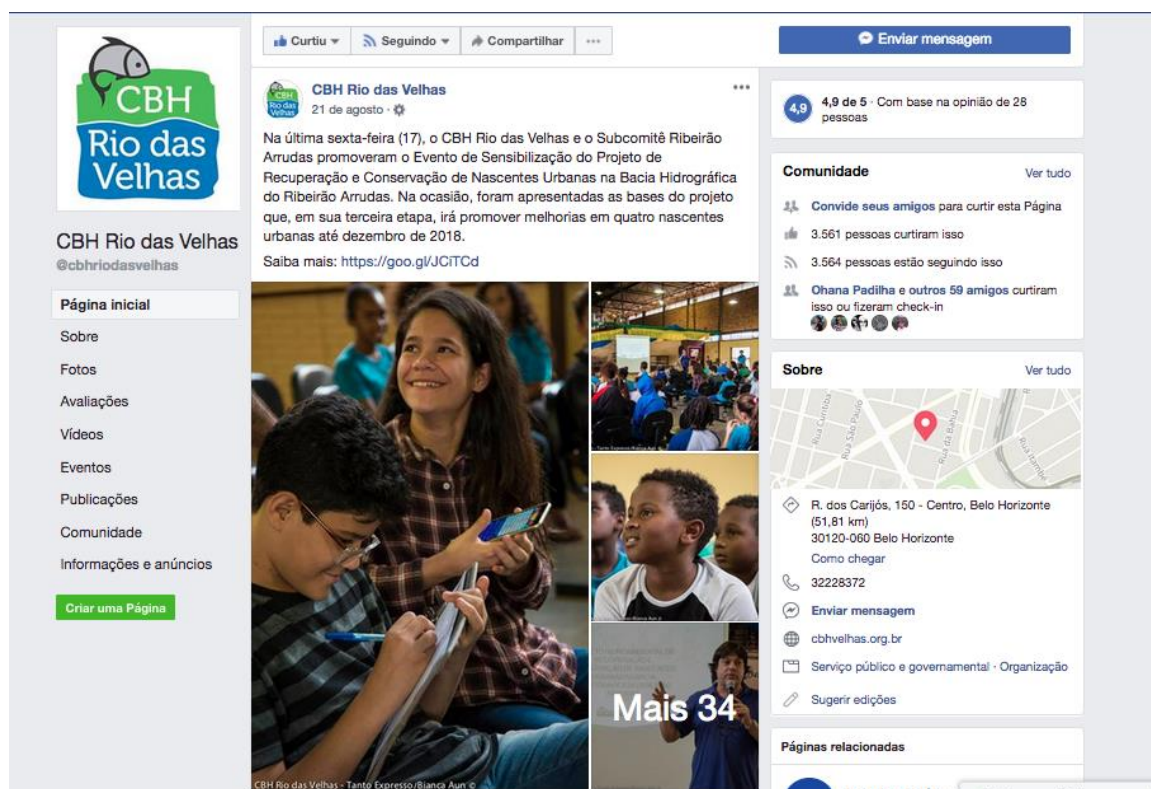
CBH Rio das Velhas

CBH Rio das Velhas
@cbhriodasvelhas

Página inicial
Sobre
Fotos
Avaliações
Vídeos
Eventos
Publicações
Comunidade
Informações e anúncios

Criar uma Página

Curtiu
Seguindo
Compartilhar
...

CBH Rio das Velhas
21 de agosto ·

Na última sexta-feira (17), o CBH Rio das Velhas e o Subcomitê Ribeirão Arrudas promoveram o Evento de Sensibilização do Projeto de Recuperação e Conservação de Nascentes Urbanas na Bacia Hidrográfica do Ribeirão Arrudas. Na ocasião, foram apresentadas as bases do projeto que, em sua terceira etapa, irá promover melhorias em quatro nascentes urbanas até dezembro de 2018.

Saiba mais: https://goo.gl/JCiTCd

Mais 34

CBH Rio das Velhas - Tanto Expresso/Bianca Aun ©

Enviar mensagem

4,9
4,9 de 5 · Com base na opinião de 28 pessoas

Comunidade
Ver tudo
Convide seus amigos para curtir esta Página
3.561 pessoas curtiram isso
3.564 pessoas estão seguindo isso
Ohana Padilha e outros 59 amigos curtiram isso ou fizeram check-in

Sobre
Ver tudo
Rua Curitiba
Rua São Paulo
Rua da Bahia
Rua Goiás
R. dos Carijós, 150 - Centro, Belo Horizonte (51,81 km)
30120-060 Belo Horizonte
Como chegar
32228372
Enviar mensagem
cbhvelhas.org.br
Serviço público e governamental · Organização
Sugerir edições

Páginas relacionadas